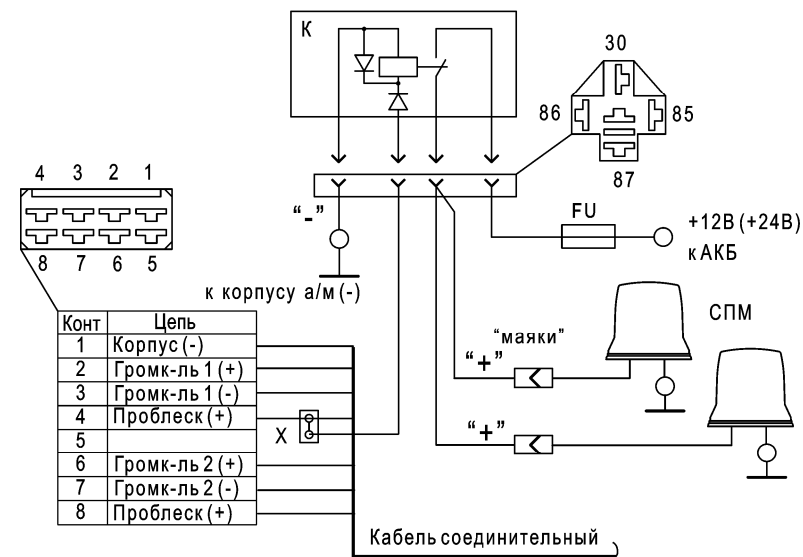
К

30

86

85

87

4 3 2 1

8 7 6 5

"-"

FU

+12В (+24В)
к АКБ

к корпусу а/м (-)

СПМ

"маяки"

"+"

"+"

| Конт | Цепь |
|---|---|
| 1 | Корпус (-) |
| 2 | Громк-ль 1 (+) |
| 3 | Громк-ль 1 (-) |
| 4 | Проблеск (+) |
| 5 | |
| 6 | Громк-ль 2 (+) |
| 7 | Громк-ль 2 (-) |
| 8 | Проблеск (+) |

Х

Кабель соединительный